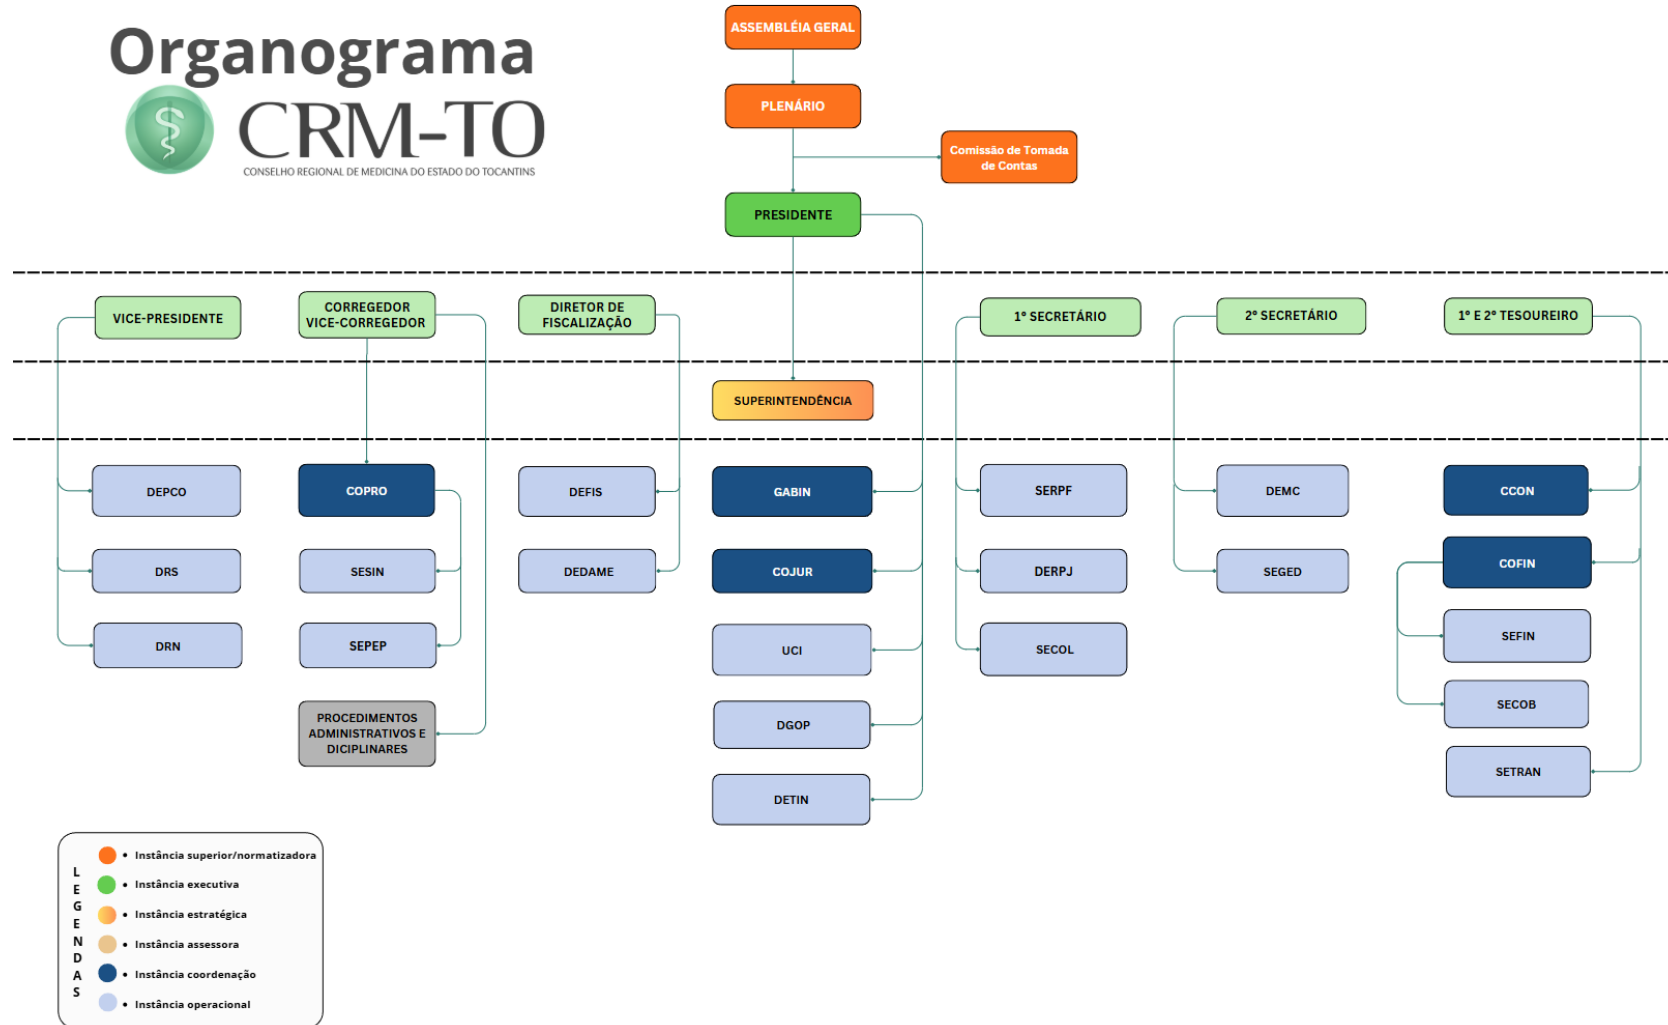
Organograma

CRM-TO

CONSELHO REGIONAL DE MEDICINA DO ESTADO DO TOCANTINS

ASSEMBLÉIA GERAL

PLENÁRIO

Comissão de Tomada de Contas

PRESIDENTE

VICE-PRESIDENTE

CORREGEDOR VICE-CORREGEDOR

DIRETOR DE FISCALIZAÇÃO

1º SECRETÁRIO

2º SECRETÁRIO

1º E 2º TESOUREIRO

SUPERINTENDÊNCIA

DEPCO

DRS

DRN

COPRO

SESIN

SEPEP

PROCEDIMENTOS ADMINISTRATIVOS E DICIPLINARES

DEFIS

DEDAME

GABIN

COJUR

UCI

DGOP

DETIN

SERPF

DERPJ

SECOL

DEMC

SEGED

CCON

COFIN

SEFIN

SECOB

SETRAN

LEGENDAS

• Instância superior/normatizadora

• Instância executiva

• Instância estratégica

• Instância assessora

• Instância coordenação

• Instância operacional